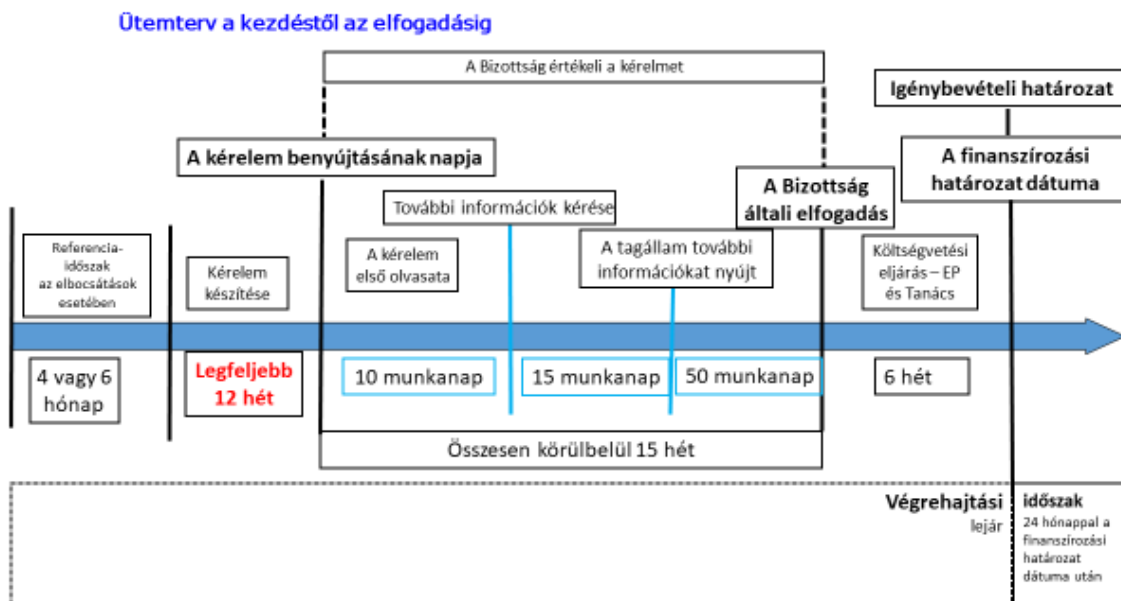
Ütemterv a kezdéstől az elfogadásig

A Bizottság értékeli a kérelmet

Igénybevételi határozat

A kérelem benyújtásának napja

A finanszírozási határozat dátuma

A Bizottság általi elfogadás

További információk kérése

Referencia-időszak az elbocsátások esetében

Kérelem készítése

A kérelem első olvasata

A tagállam további információkat nyújt

Költségvetési eljárás – EP és Tanács

4 vagy 6 hónap

Legfeljebb 12 hét

10 munkanap

15 munkanap

50 munkanap

6 hét

Összesen körülbelül 15 hét

Végrehajtási időszak

lejár

24 hónappal a finanszírozási határozat dátuma után